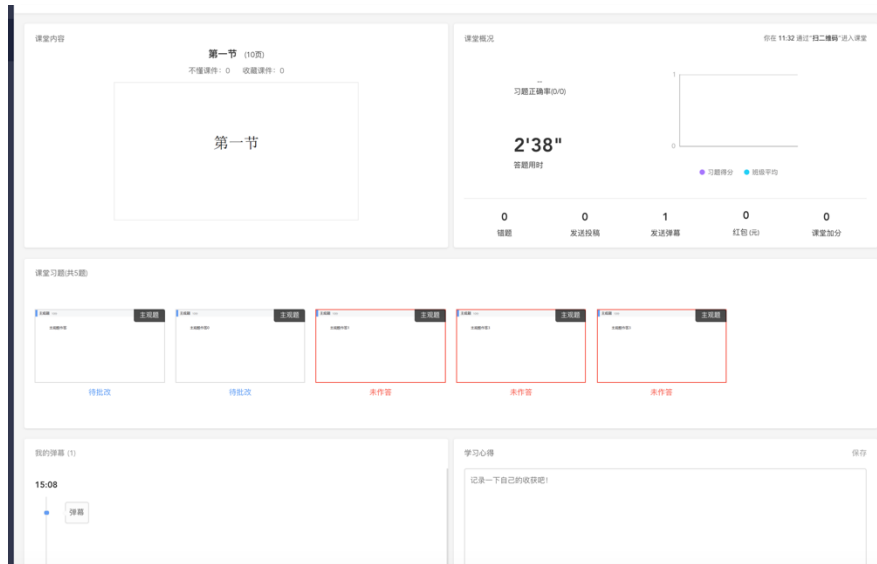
课堂内容

第一节 (10页)

不懂课件：0 收藏课件：0

第一节

课堂概况

你在 11:32 通过"扫二维码"进入课堂

–

习题正确率(0/0)

2'38"

答题用时

1

0

习题得分 班级平均

0 错题

0 发送投稿

1 发送弹幕

0 红包 (元)

0 课堂加分

课堂习题(共5题)

主观题 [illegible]

主观题

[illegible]

待批改

主观题 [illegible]

主观题

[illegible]

待批改

主观题 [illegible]

主观题

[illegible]

未作答

主观题 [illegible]

主观题

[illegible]

未作答

主观题 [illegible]

主观题

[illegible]

未作答

我的弹幕 (1)

15:08

弹幕

学习心得

保存

记录一下自己的收获吧!